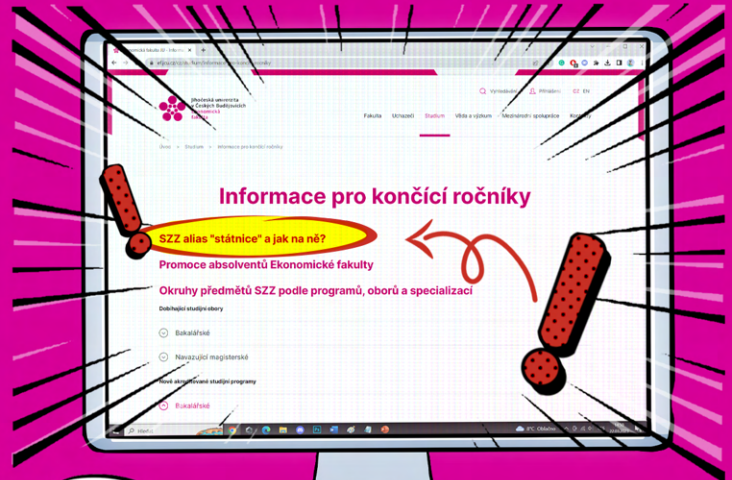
Jihočeská univerzita v Českých Budějovicích
Ekonomická fakulta

Vyhledávání Přihlášení CZ EN

Fakulta Uchazeči Studium Věda a výzkum Mezinárodní spolupráce Kontakty

Úvod > Studium > Informace pro končící ročníky

Informace pro končící ročníky

SZZ alias "státnice" a jak na ně?

Promoce absolventů Ekonomické fakulty

Okruhy předmětů SZZ podle programů, oborů a specializací

Dobíhající studijní obory

Bakalářské

Navazující magisterské

Nové akreditované studijní programy

Bakalářské

Hledat

IPC Oblačno